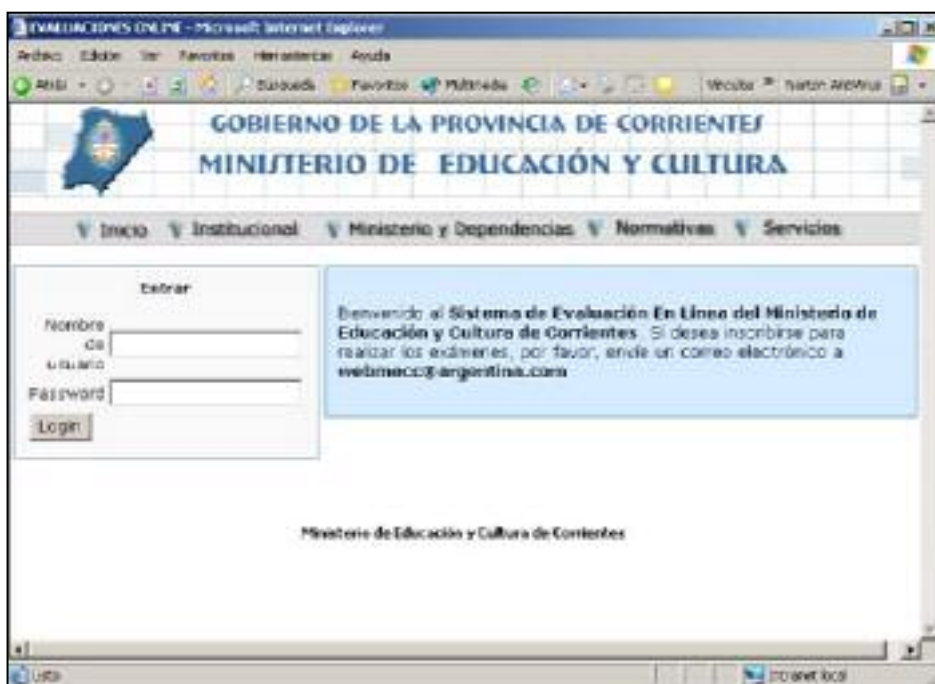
EVALUACIONES ONLINE - Microsoft Internet Explorer

Archivo Edición Ver Favoritos Herramientas Ayuda

Atrás Búsqueda Favoritos Multimedia Vínculos Norton AntiVirus

GOBIERNO DE LA PROVINCIA DE CORRIENTES
MINISTERIO DE EDUCACIÓN Y CULTURA

Inicio Institucional Ministerio y Dependencias Normativas Servicios

Entrar

Nombre de Usuario

Password

Login

Bienvenido al **Sistema de Evaluación En Línea del Ministerio de Educación y Cultura de Corrientes**. Si desea inscribirse para realizar los exámenes, por favor, envíe un correo electrónico a **webmecc@argentina.com**

Ministerio de Educación y Cultura de Corrientes

Listo

Intranet local